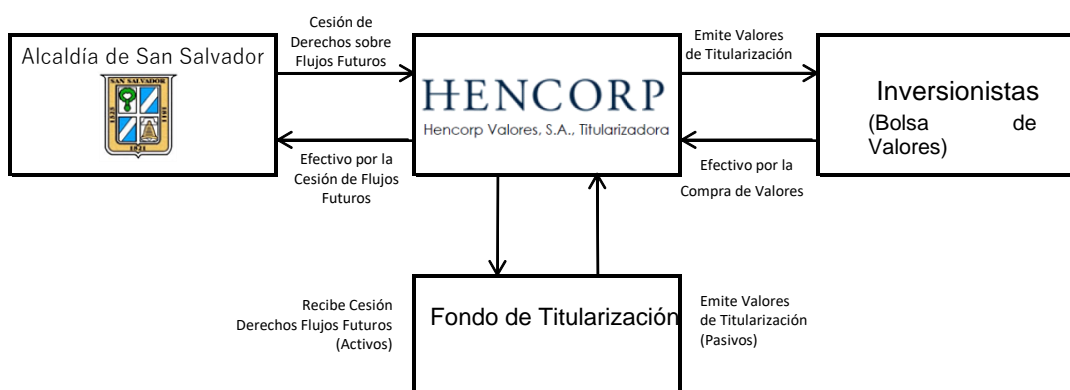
Alcaldía de San Salvador

SAN SALVADOR

1821

Cesión de Derechos sobre Flujos Futuros

HENCORP

Hencorp Valores, S.A., Titularizadora

Emite Valores de Titularización

Inversionistas (Bolsa de Valores)

Efectivo por la Cesión de Flujos Futuros

Efectivo por la Compra de Valores

Recibe Cesión Derechos Flujos Futuros (Activos)

Fondo de Titularización

Emite Valores de Titularización (Pasivos)